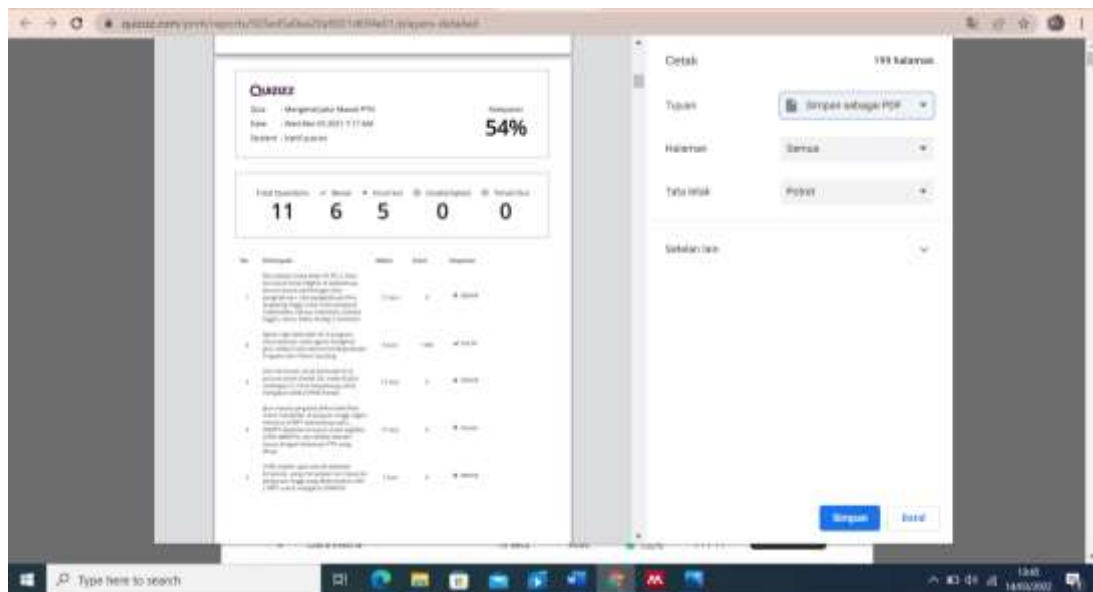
quizizz.com/print/reports/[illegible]/players-detailed

Quizizz

Quiz : Mengenal Jalur Masuk PTN
Date : Wed Mar 03 2021 7:17 AM
Student : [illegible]

Accuracy
54%

Total Questions 11
Benar 6
Incorrect 5
Unattempted 0
Time out 0

| No. | Pertanyaan | Waktu | Skor | Response |
|---|---|---|---|---|
| 1 | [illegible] | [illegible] | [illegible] | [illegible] |
| 2 | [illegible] | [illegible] | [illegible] | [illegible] |
| 3 | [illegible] | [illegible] | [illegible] | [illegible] |
| 4 | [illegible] | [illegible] | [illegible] | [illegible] |
| 5 | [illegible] | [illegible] | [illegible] | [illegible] |

Cetak 199 halaman

Tujuan Simpan sebagai PDF

Halaman Semua

Tata letak Potret

Setelan lain

Simpan Batal

Type here to search

13:45
14/03/2022